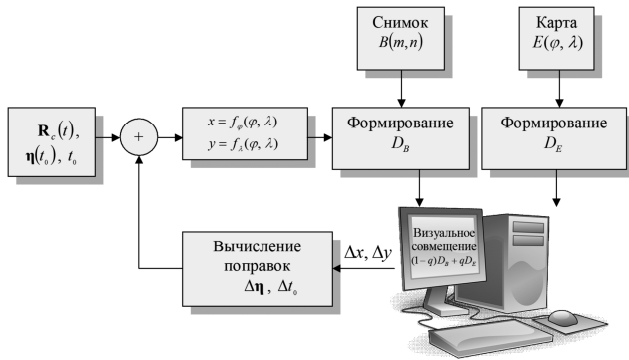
Снимок
$B(m,n)$

Карта
$E(\varphi, \lambda)$

$\mathbf{R}_c(t)$, $\mathbf{\eta}(t_0)$, $t_0$

$+$

$x = f_\varphi(\varphi, \lambda)$
$y = f_\lambda(\varphi, \lambda)$

Формирование
$D_B$

Формирование
$D_E$

Визуальное совмещение
$(1-q)D_B + qD_E$

$\Delta x, \Delta y$

Вычисление поправок
$\Delta\mathbf{\eta}$, $\Delta t_0$